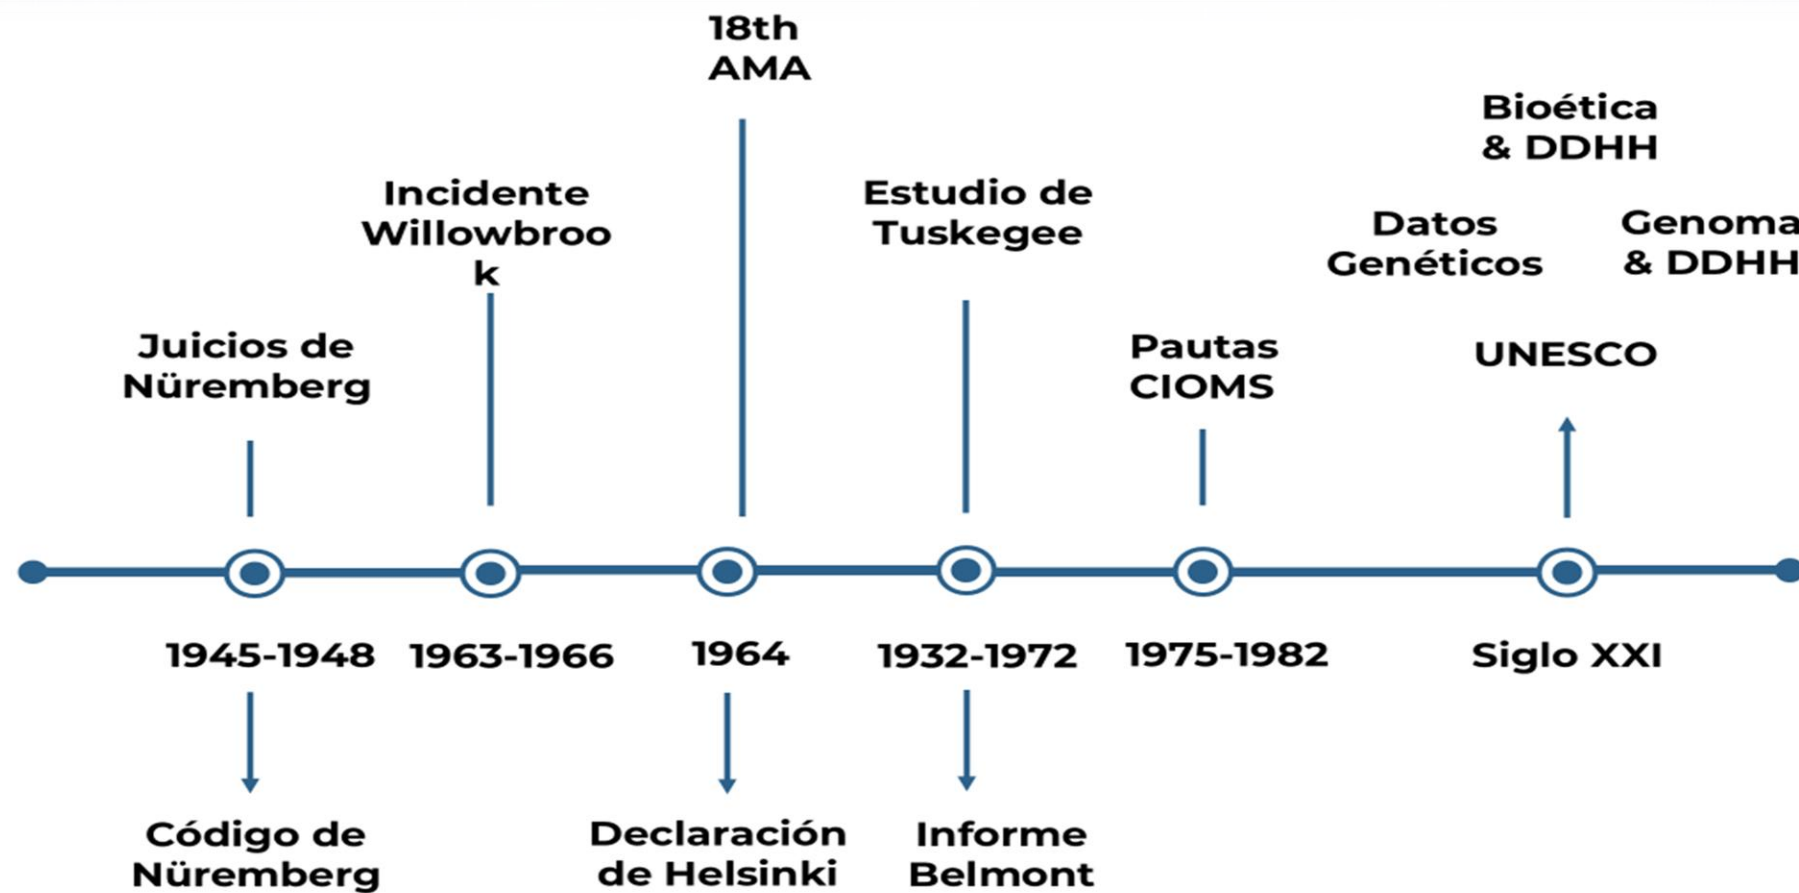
18th AMA

Bioética & DDHH

Incidente Willowbroo k

Estudio de Tuskegee

Datos Genéticos

Genoma & DDHH

Juicios de Nüremberg

Pautas CIOMS

UNESCO

1945-1948

1963-1966

1964

1932-1972

1975-1982

Siglo XXI

Código de Nüremberg

Declaración de Helsinki

Informe Belmont